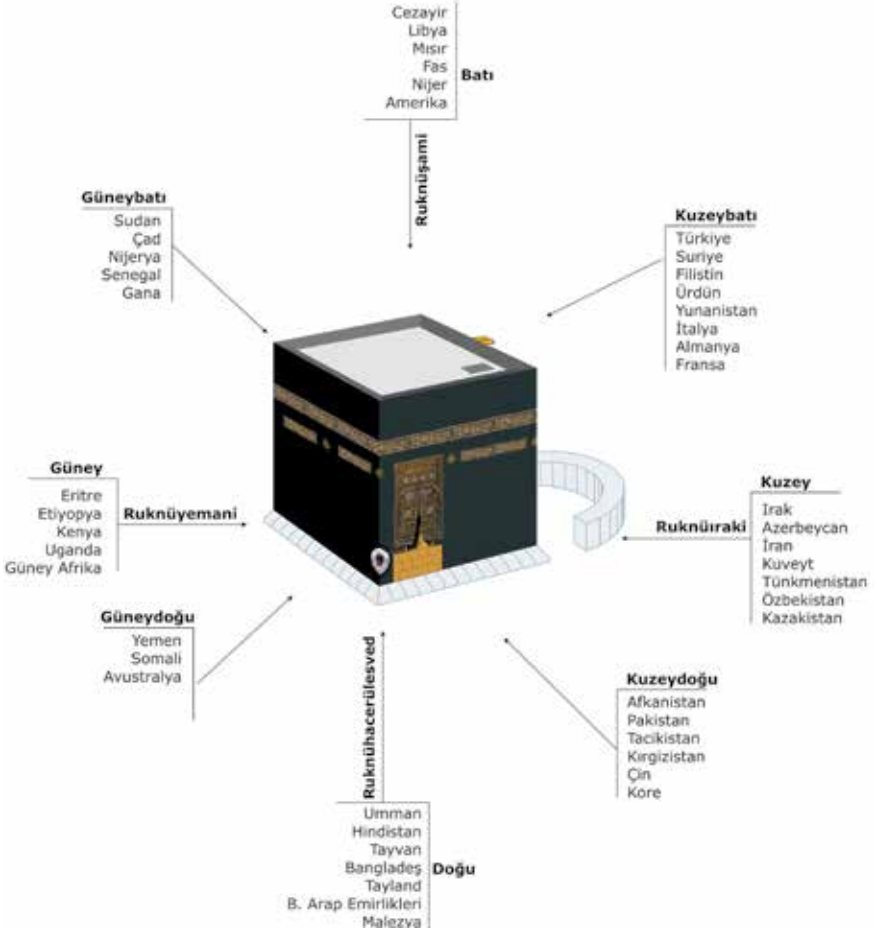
Cezayir
Libya
Mısır
Fas
Nijer
Amerika
Batı

Ruknüşami

Güneybatı
Sudan
Çad
Nijerya
Senegal
Gana

Kuzeybatı
Türkiye
Suriye
Filistin
Ürdün
Yunanistan
İtalya
Almanya
Fransa

Güney
Eritre
Etiyopya
Kenya
Uganda
Güney Afrika

Ruknüyemani

Kuzey
Irak
Azerbeycan
İran
Kuveyt
Tünkmenistan
Özbekistan
Kazakistan

Ruknüıraki

Güneydoğu
Yemen
Somali
Avustralya

Ruknühacerülesved

Kuzeydoğu
Afkanistan
Pakistan
Tacikistan
Kırgizistan
Çin
Kore

Umman
Hindistan
Tayvan
Bangladeş
Tayland
B. Arap Emirlikleri
Malezya
Doğu